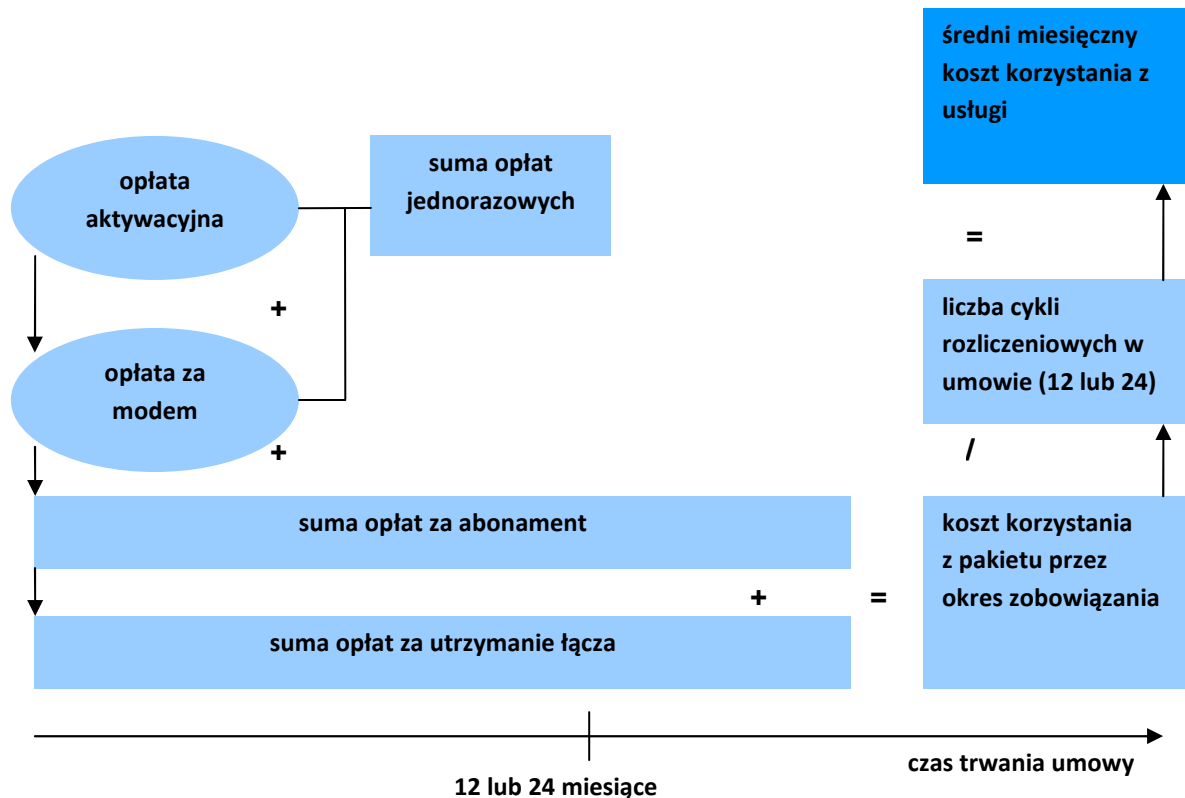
średni miesięczny koszt korzystania z usługi

opłata aktywacyjna

suma opłat jednorazowych

=

+

liczba cykli rozliczeniowych w umowie (12 lub 24)

opłata za modem

+

/

suma opłat za abonament

koszt korzystania z pakietu przez okres zobowiązania

+

=

suma opłat za utrzymanie łącza

czas trwania umowy

12 lub 24 miesiące